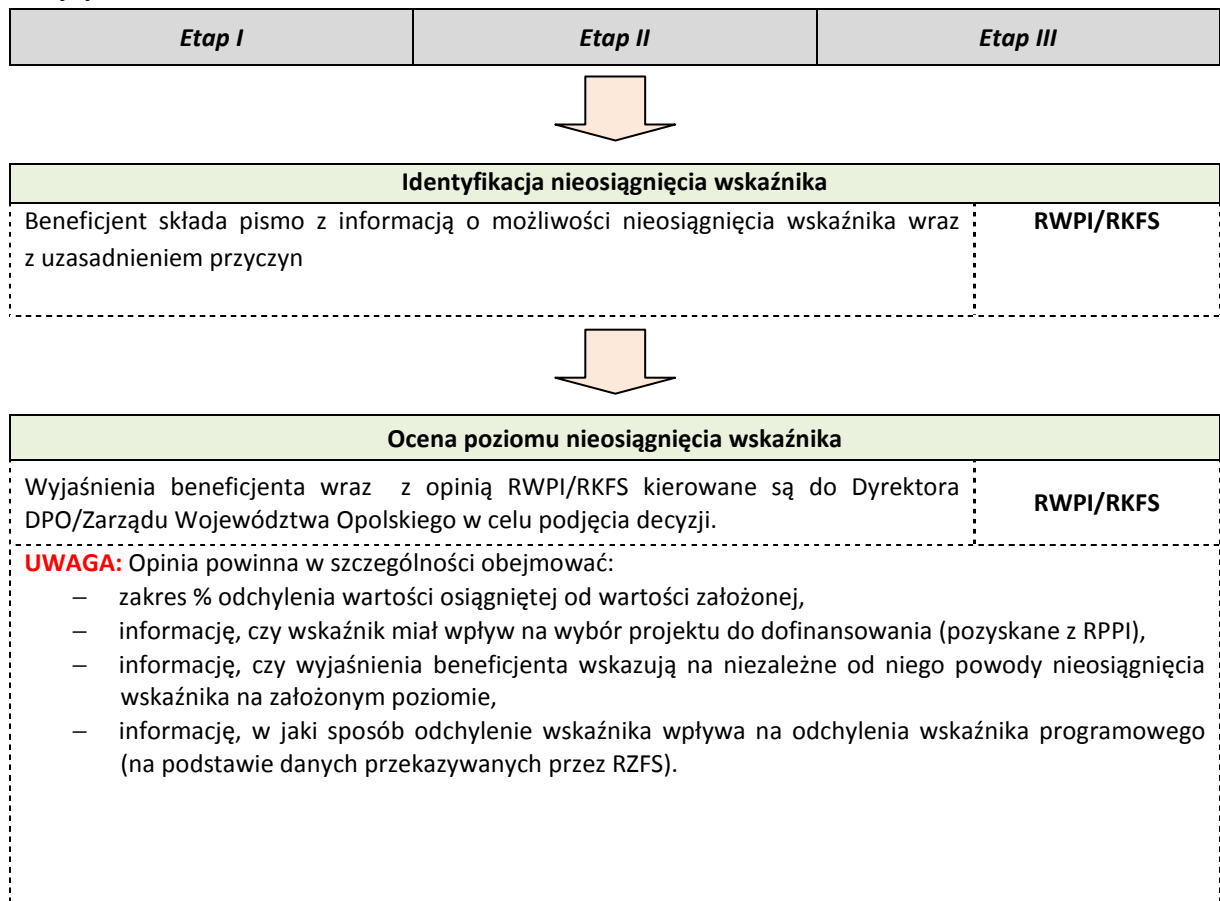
| Etap I | Etap II | Etap III |
|---|---|---|

Identyfikacja nieosiągnięcia wskaźnika

| Beneficjent składa pismo z informacją o możliwości nieosiągnięcia wskaźnika wraz z uzasadnieniem przyczyn | RWPI/RKFS |
|---|---|

Ocena poziomu nieosiągnięcia wskaźnika

| Wyjaśnienia beneficjenta wraz z opinią RWPI/RKFS kierowane są do Dyrektora DPO/Zarządu Województwa Opolskiego w celu podjęcia decyzji. | RWPI/RKFS |
|---|---|

UWAGA: Opinia powinna w szczególności obejmować:
– zakres % odchylenia wartości osiągniętej od wartości założonej,
– informację, czy wskaźnik miał wpływ na wybór projektu do dofinansowania (pozyskane z RPPI),
– informację, czy wyjaśnienia beneficjenta wskazują na niezależne od niego powody nieosiągnięcia wskaźnika na założonym poziomie,
– informację, w jaki sposób odchylenie wskaźnika wpływa na odchylenia wskaźnika programowego (na podstawie danych przekazywanych przez RZFS).